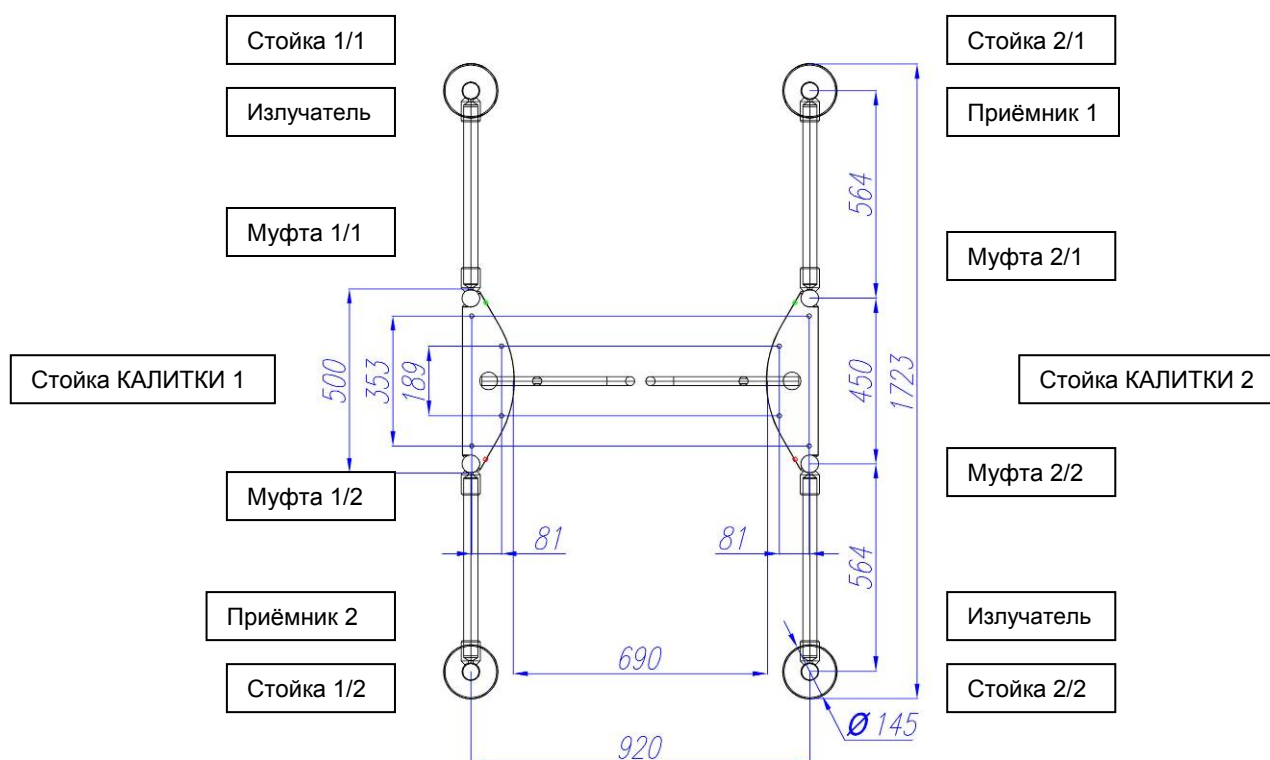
Стойка 1/1

Стойка 2/1

Излучатель

Приёмник 1

564

Муфта 1/1

Муфта 2/1

Стойка КАЛИТКИ 1

500

353

189

450

1723

Стойка КАЛИТКИ 2

Муфта 1/2

Муфта 2/2

81

81

564

Приёмник 2

Излучатель

690

Стойка 1/2

Стойка 2/2

Ø 145

920